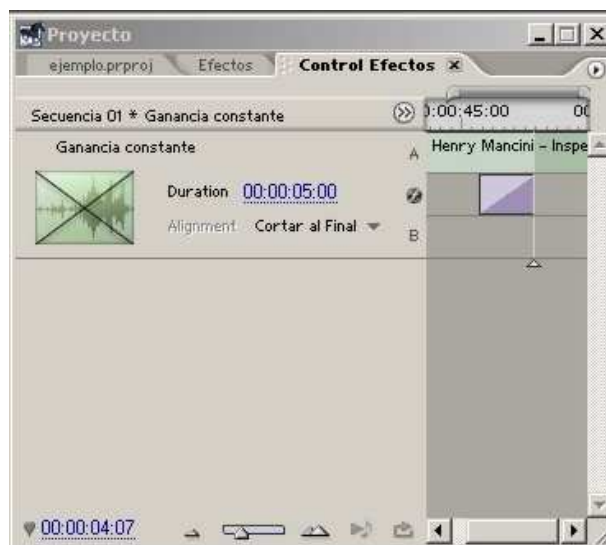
Proyecto

ejemplo.prproj | Efectos | Control Efectos ×

Secuencia 01 * Ganancia constante

):00;45:00 | 00

Ganancia constante

A

Henry Mancini - Inspe

Duration 00:00:05:00

Alignment Cortar al Final

B

00:00:04:07